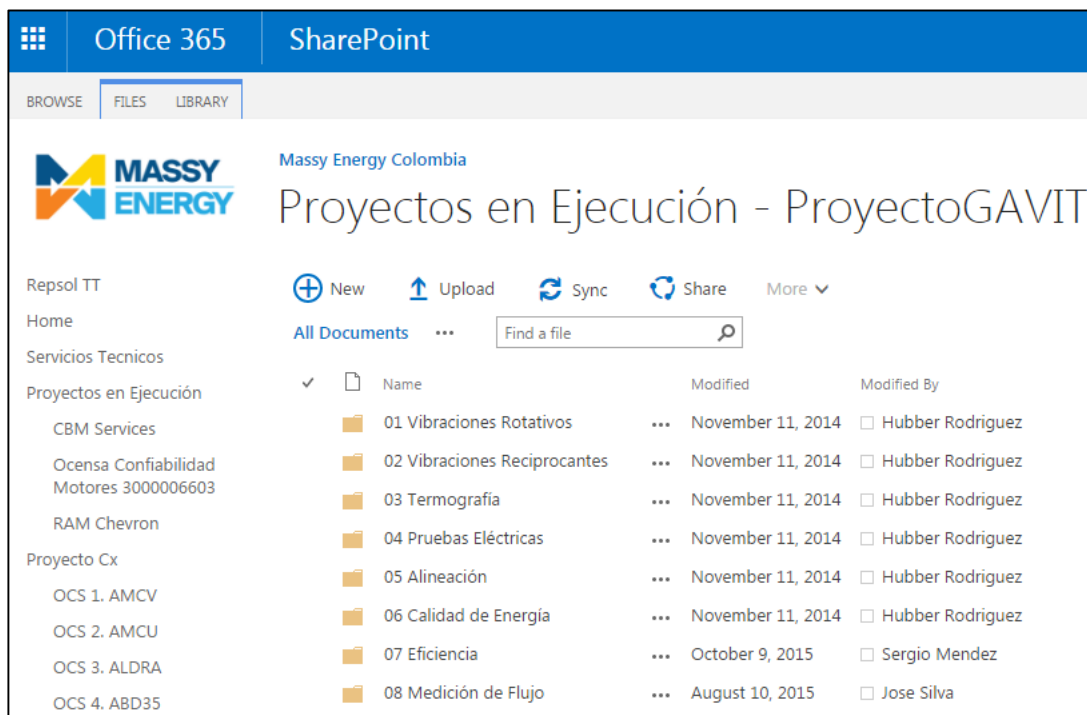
Office 365 SharePoint

BROWSE FILES LIBRARY

MASSY ENERGY

Massy Energy Colombia

Proyectos en Ejecución - ProyectoGAVIT

Repsol TT
Home
Servicios Tecnicos
Proyectos en Ejecución
CBM Services
Ocensa Confiabilidad Motores 3000006603
RAM Chevron
Proyecto Cx
OCS 1. AMCV
OCS 2. AMCU
OCS 3. ALDRA
OCS 4. ABD35

New Upload Sync Share More

All Documents ... Find a file

| Name | | Modified | Modified By |
|---|---|---|---|
| 01 Vibraciones Rotativos | ... | November 11, 2014 | Hubber Rodriguez |
| 02 Vibraciones Reciprocantes | ... | November 11, 2014 | Hubber Rodriguez |
| 03 Termografía | ... | November 11, 2014 | Hubber Rodriguez |
| 04 Pruebas Eléctricas | ... | November 11, 2014 | Hubber Rodriguez |
| 05 Alineación | ... | November 11, 2014 | Hubber Rodriguez |
| 06 Calidad de Energía | ... | November 11, 2014 | Hubber Rodriguez |
| 07 Eficiencia | ... | October 9, 2015 | Sergio Mendez |
| 08 Medición de Flujo | ... | August 10, 2015 | Jose Silva |